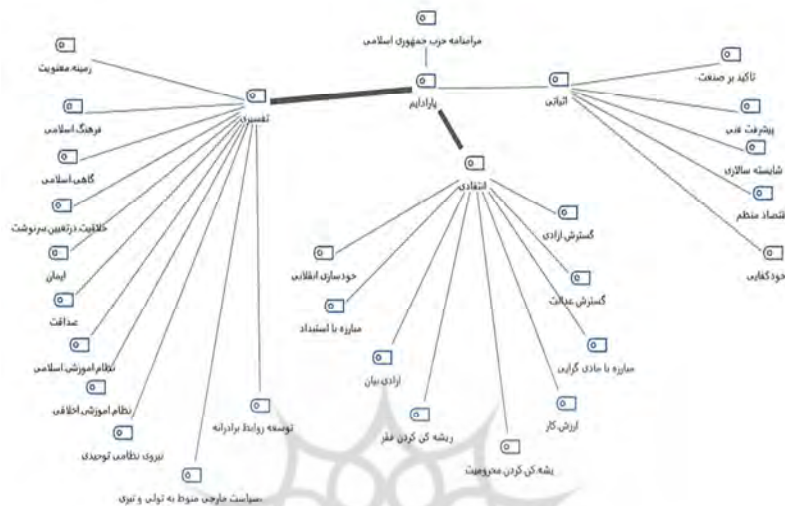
مرامنامه حزب جمهوری اسلامی

پارادایم

تفسیری

اثباتی

انتقادی

زمینه معنویت

فرهنگ اسلامی

گاهی اسلامی

خلاقیت درتعیین سرنوشت

ایمان

عدالت

نظام اموزش اسلامی

نظام اموزش اخلاقی

نیروی نظامی توحیدی

سیاست خارجی منوط به تولی و تبری

توسعه روابط برادرانه

تاکید بر صنعت

پیشرفت فنی

شایسته سالاری

اقتصاد منظم

خودکفایی

گسترش ازادی

گسترش عدالت

مبارزه با مادی گرایی

ارزش کار

ریشه کن کردن محرومیت

ریشه کن کردن فقر

ازادی بیان

مبارزه با استبداد

خودسازی انقلابی